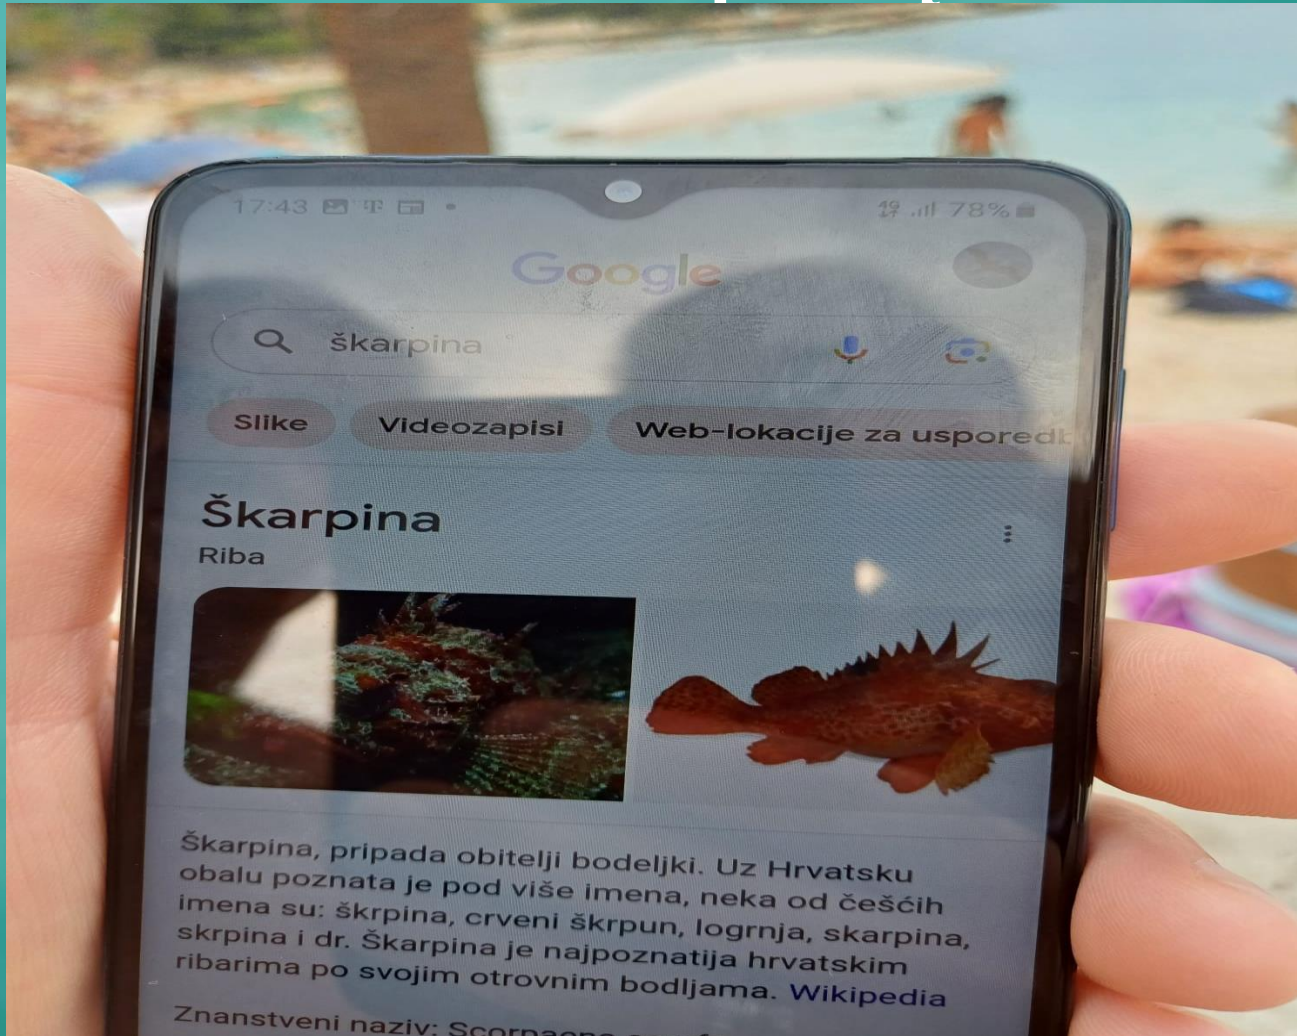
17:43

78%

Google

škarpina

Slike

Videozapisi

Web-lokacije za usporedb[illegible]

Škarpina

Riba

Škarpina, pripada obitelji bodeljki. Uz Hrvatsku obalu poznata je pod više imena, neka od češćih imena su: škrpina, crveni škrpun, logrnja, skarpina, skrpina i dr. Škarpina je najpoznatija hrvatskim ribarima po svojim otrovnim bodljama. Wikipedia

Znanstveni naziv: Scorpaena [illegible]